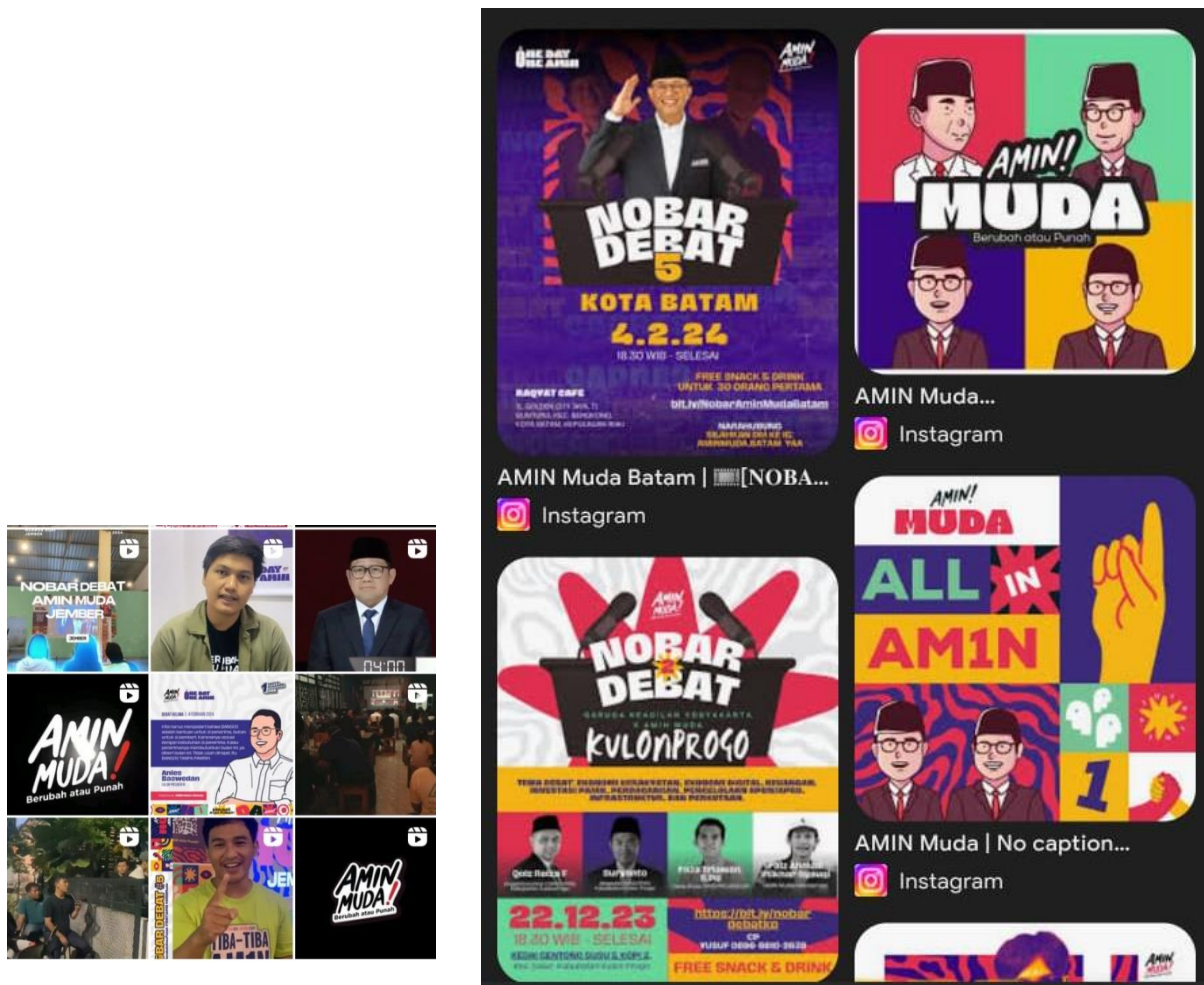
NOBAR DEBAT AMIN MUDA JEMBER

JEMBER

ONE DAY ONE AMIN

04:00

AMIN MUDA!
Berubah atau Punah

Anies Baswedan

TIBA-TIBA

AMIN MUDA!
Berubah atau Punah

ONE DAY ONE AMIN

AMIN MUDA

NOBAR DEBAT 5

KOTA BATAM

4.2.24

18.30 WIB - SELESAI

FREE SNACK & DRINK UNTUK 30 ORANG PERTAMA

RAQUET CAFE

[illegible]

bit.ly/NobarAminMudaBatam

NARAHUBUNG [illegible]

AMIN Muda Batam | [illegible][NOBA...

Instagram

AMIN! MUDA
Berubah atau Punah

AMIN Muda...

Instagram

AMIN MUDA

NOBAR DEBAT

GARUDA KEADILAN YOGYAKARTA X AMIN MUDA

KULONPROGO

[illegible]

22.12.23

18.30 WIB - SELESAI

https://bit.ly/nobardebatkp

CP YUSUF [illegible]

FREE SNACK & DRINK

AMIN! MUDA

ALL IN AM1N

1

AMIN Muda | No caption...

Instagram

AMIN MUDA